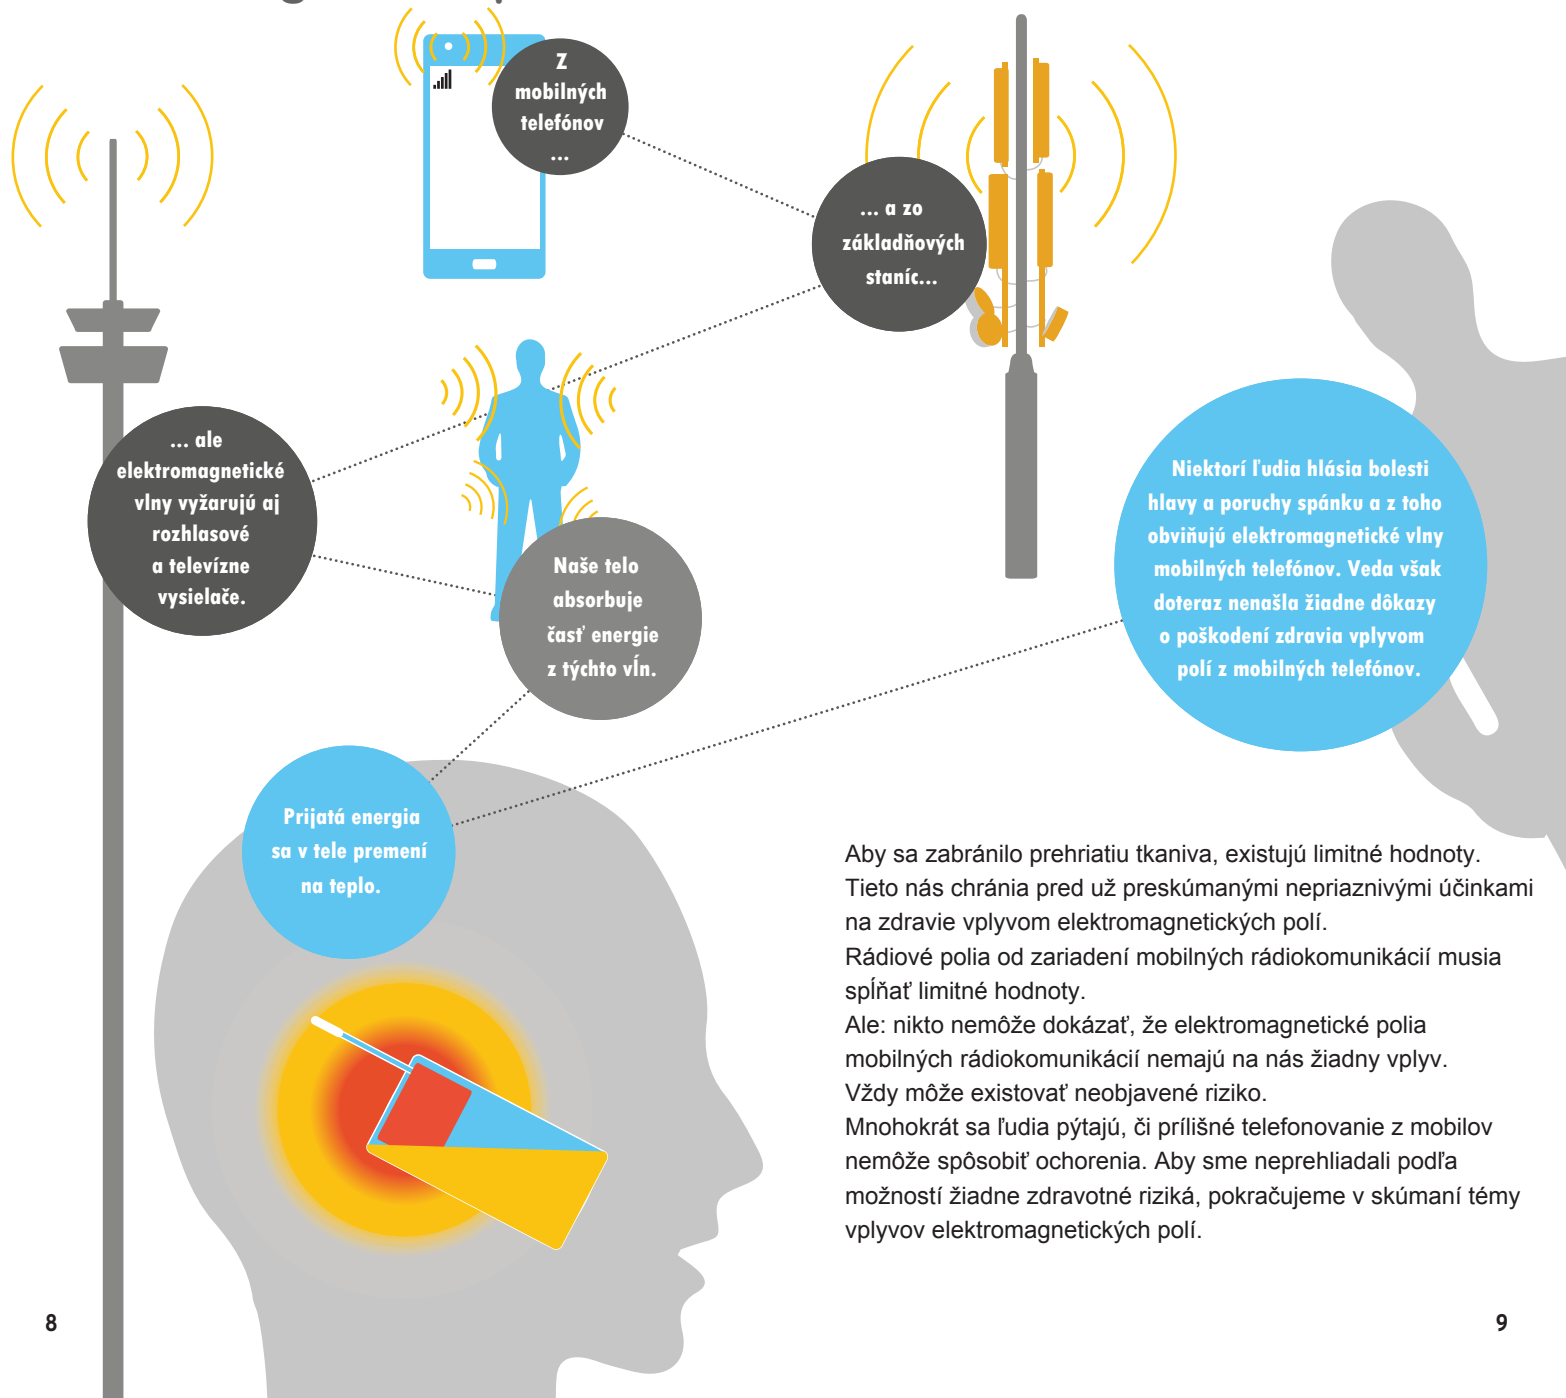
Z mobilných telefónov ...

... a zo základňových staníc...

... ale elektromagnetické vlny vyžarujú aj rozhlasové a televízne vysielače.

Naše telo absorbuje časť energie z týchto vĺn.

Niektorí ľudia hlásia bolesti hlavy a poruchy spánku a z toho obviňujú elektromagnetické vlny mobilných telefónov. Veda však doteraz nenašla žiadne dôkazy o poškodení zdravia vplyvom polí z mobilných telefónov.

Prijatá energia sa v tele premení na teplo.

Aby sa zabránilo prehriatiu tkaniva, existujú limitné hodnoty. Tieto nás chránia pred už preskúmanými nepriaznivými účinkami na zdravie vplyvom elektromagnetických polí.
Rádiové polia od zariadení mobilných rádiokomunikácií musia spĺňať limitné hodnoty.
Ale: nikto nemôže dokázať, že elektromagnetické polia mobilných rádiokomunikácií nemajú na nás žiadny vplyv.
Vždy môže existovať neobjavené riziko.
Mnohokrát sa ľudia pýtajú, či prílišné telefonovanie z mobilov nemôže spôsobiť ochorenia. Aby sme neprehliadali podľa možností žiadne zdravotné riziká, pokračujeme v skúmaní témy vplyvov elektromagnetických polí.

8

9